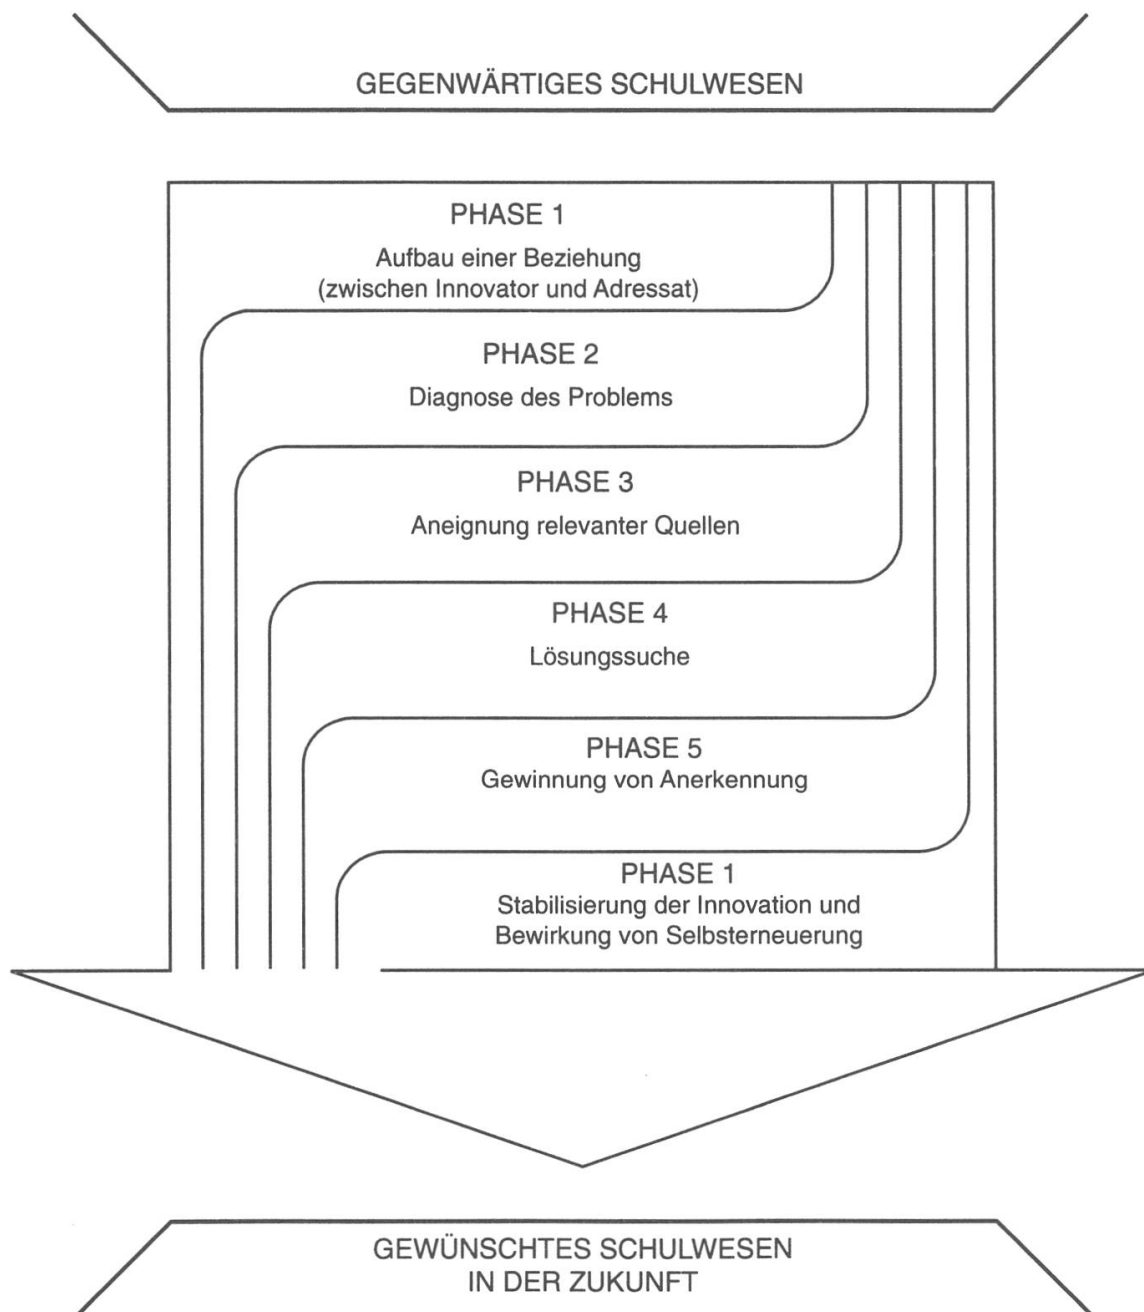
GEGENWÄRTIGES SCHULWESEN

PHASE 1
Aufbau einer Beziehung
(zwischen Innovator und Adressat)

PHASE 2
Diagnose des Problems

PHASE 3
Aneignung relevanter Quellen

PHASE 4
Lösungssuche

PHASE 5
Gewinnung von Anerkennung

PHASE 1
Stabilisierung der Innovation und Bewirkung von Selbsterneuerung

GEWÜNSCHTES SCHULWESEN
IN DER ZUKUNFT